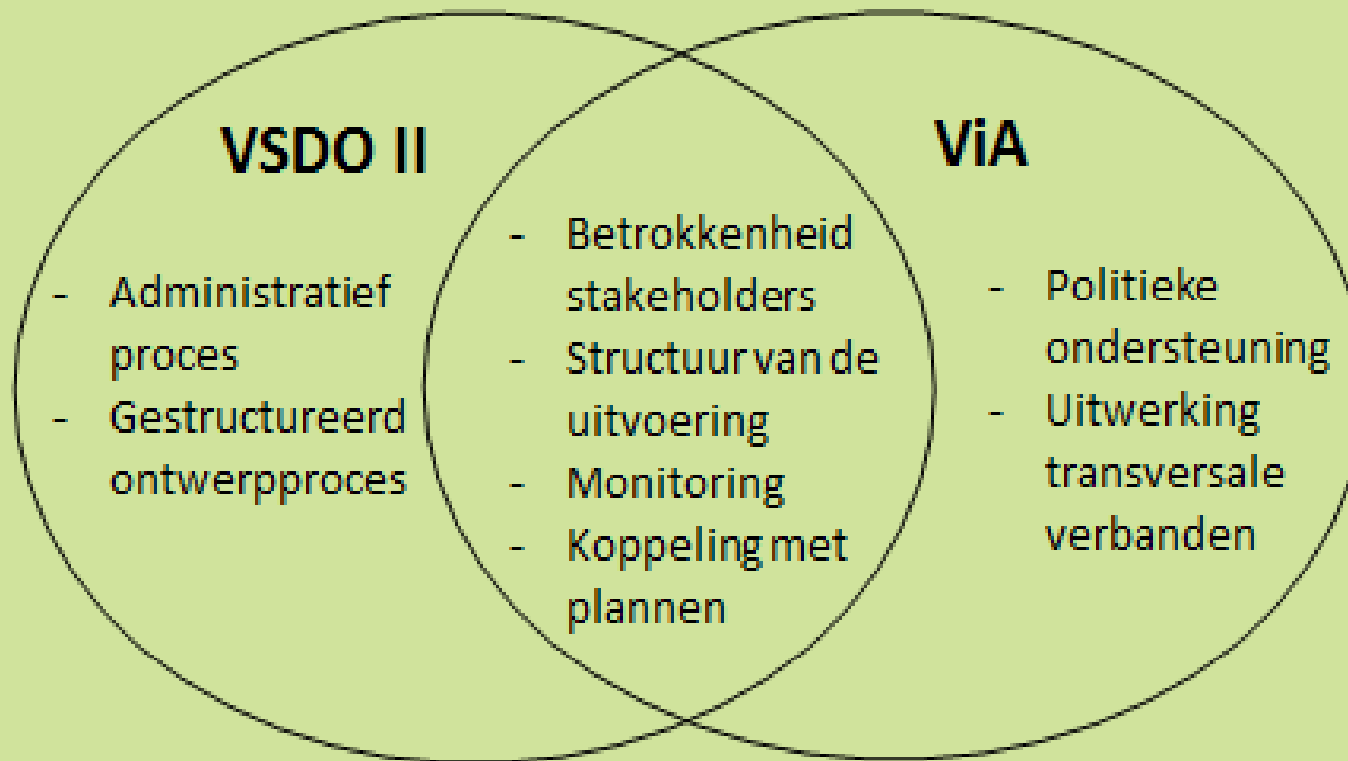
VSDO II

- Administratief proces
- Gestructureerd ontwerpproces

- Betrokkenheid stakeholders
- Structuur van de uitvoering
- Monitoring
- Koppeling met plannen

ViA

- Politieke ondersteuning
- Uitwerking transversale verbanden